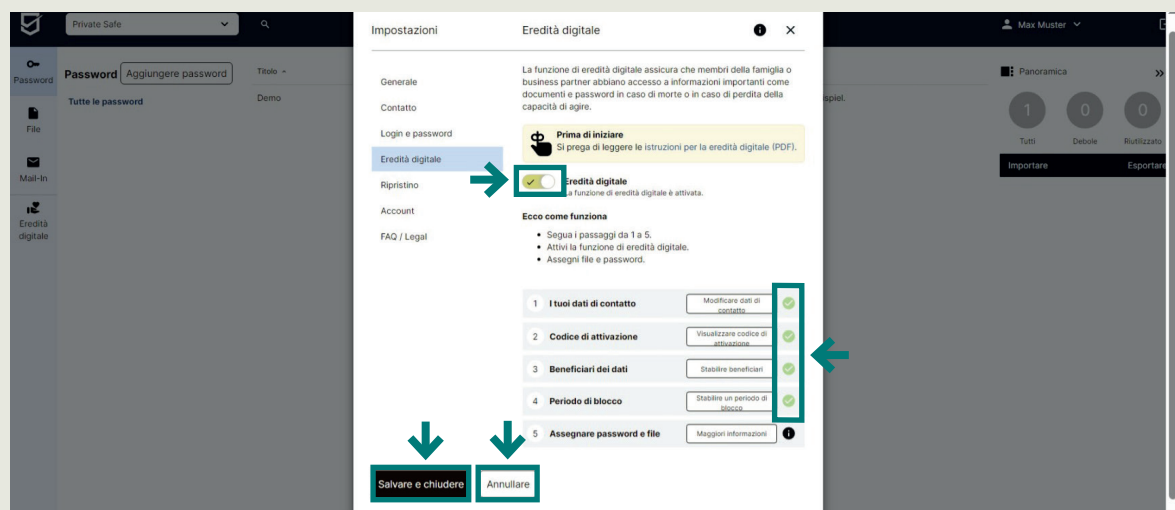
Private Safe

Max Muster

Password
File
Mail-In
Eredità digitale

Password Aggiungere password

Titolo

Tutte le password

Demo

spiel.

Panoramica

1 Tutti
0 Debole
0 Riutilizzato

Importare
Esportare

Impostazioni

Generale
Contatto
Login e password
Eredità digitale
Ripristino
Account
FAQ / Legal

Eredità digitale

La funzione di eredità digitale assicura che membri della famiglia o business partner abbiano accesso a informazioni importanti come documenti e password in caso di morte o in caso di perdita della capacità di agire.

Prima di iniziare
Si prega di leggere le istruzioni per la eredità digitale (PDF).

Eredità digitale
La funzione di eredità digitale è attivata.

Ecco come funziona

- Segua i passaggi da 1 a 5.
- Attivi la funzione di eredità digitale.
- Assegni file e password.

| | | |
|---|---|---|
| 1 | I tuoi dati di contatto | Modificare dati di contatto |
| 2 | Codice di attivazione | Visualizzare codice di attivazione |
| 3 | Beneficiari dei dati | Stabilire beneficiari |
| 4 | Periodo di blocco | Stabilire un periodo di blocco |
| 5 | Assegnare password e file | Maggiori informazioni |

Salvare e chiudere
Annullare